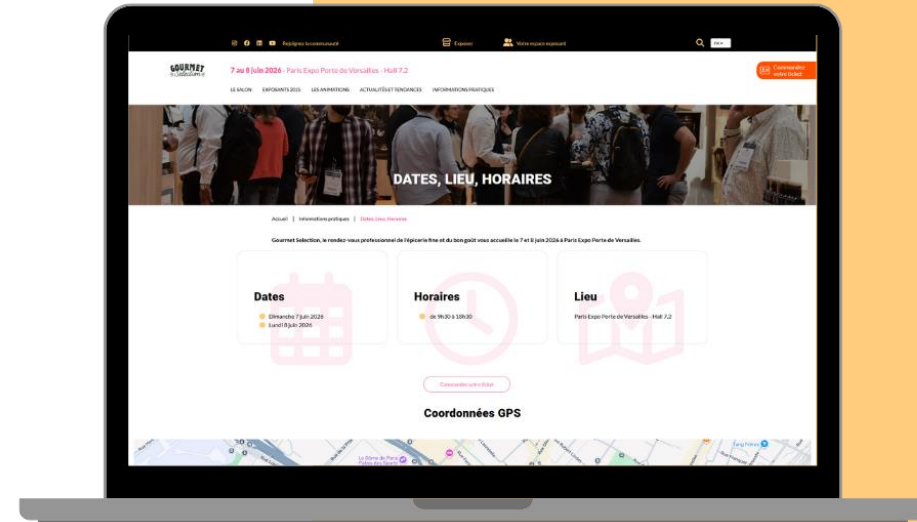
Rejoignez la communauté

Exposer

Votre espace exposant

GOURMET Sélection

7 au 8 juin 2026 - Paris Expo Porte de Versailles - Hall 7.2

Commander votre Ticket

LE SALON EXPOSANTS 2025 LES ANIMATIONS ACTUALITÉS ET TENDANCES INFORMATIONS PRATIQUES

DATES, LIEU, HORAIRES

Accueil | Informations pratiques | Dates, Lieu, Horaires

Gourmet Sélection, le rendez-vous professionnel de l'épicerie fine et du bon goût vous accueille le 7 et 8 juin 2026 à Paris Expo Porte de Versailles.

Dates

Dimanche 7 juin 2026
Lundi 8 juin 2026

Horaires

de 9h30 à 18h30

Lieu

Paris Expo Porte de Versailles - Hall 7.2

Commander votre ticket

Coordonnées GPS